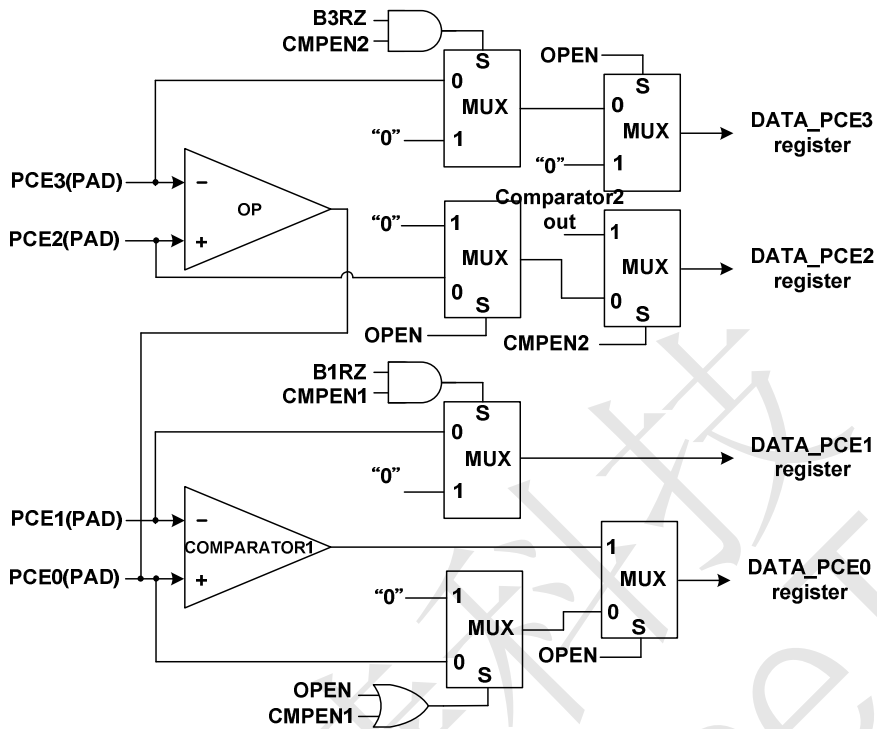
B3RZ
CMPEN2
S
0
MUX
"0"
1
OPEN
S
0
MUX
"0"
1
DATA_PCE3 register
PCE3(PAD)
–
OP
PCE2(PAD)
+
"0"
1
MUX
0
S
OPEN
Comparator2 out
1
MUX
0
S
CMPEN2
DATA_PCE2 register
B1RZ
CMPEN1
S
0
MUX
"0"
1
DATA_PCE1 register
PCE1(PAD)
–
COMPARATOR1
PCE0(PAD)
+
1
MUX
0
S
OPEN
DATA_PCE0 register
"0"
1
MUX
0
S
OPEN
CMPEN1